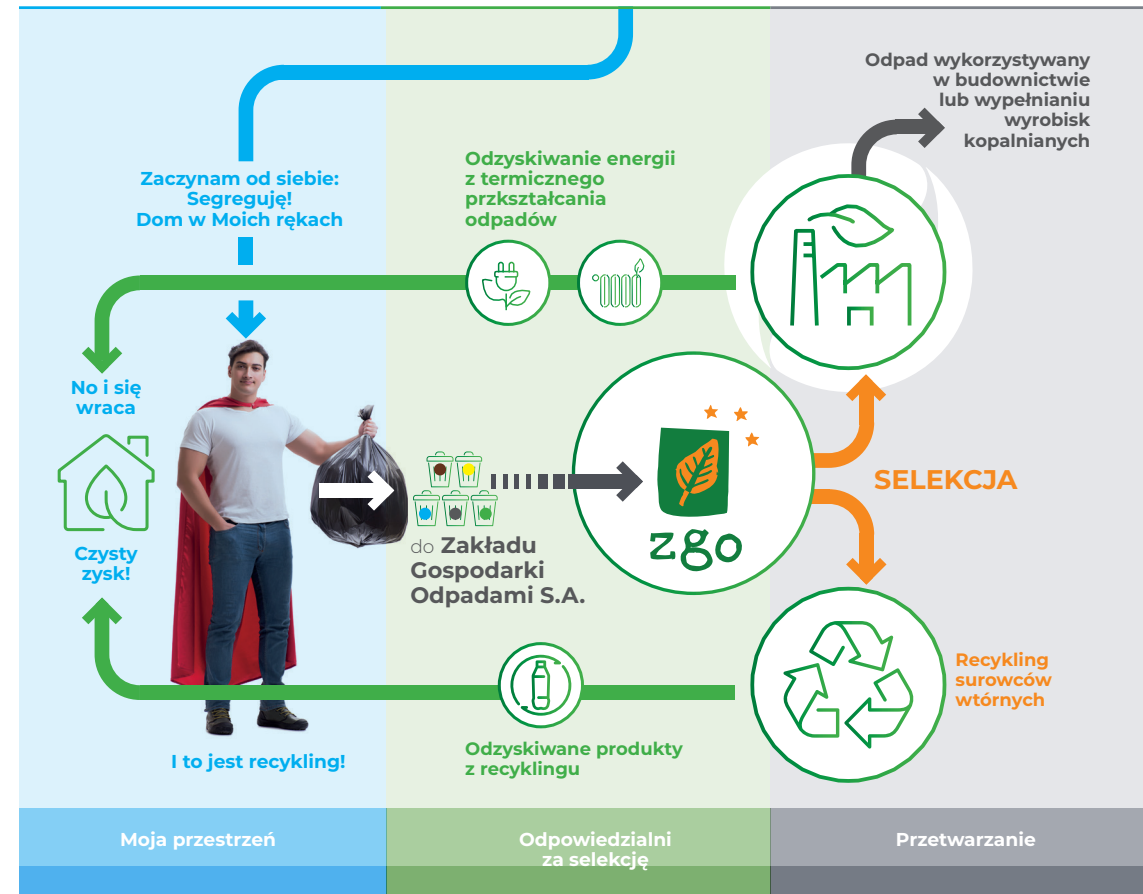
Odpad wykorzystywany w budownictwie lub wypełnianiu wyrobisk kopalnianych

Zaczynam od siebie: Segreguję! Dom w Moich rękach

Odzyskiwanie energii z termicznego przekształcania odpadów

No i się wraca

Czysty zysk!

do Zakładu Gospodarki Odpadami S.A.

zgo

SELEKCJA

Recykling surowców wtórnych

I to jest recykling!

Odzyskiwane produkty z recyklingu

Moja przestrzeń

Odpowiedzialni za selekcję

Przetwarzanie